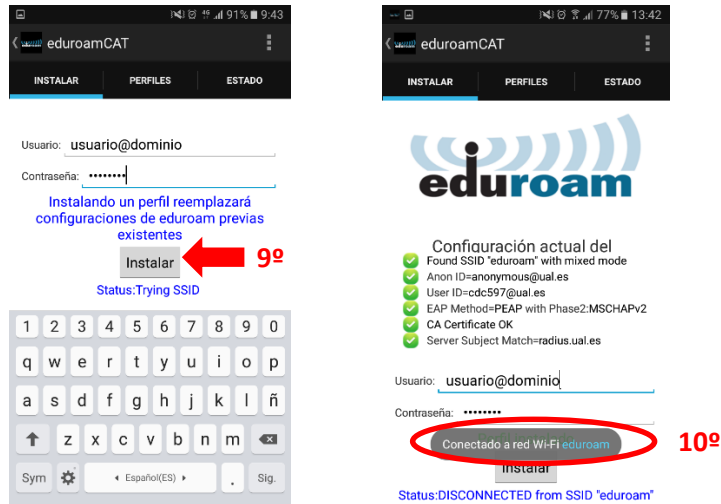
91% 9:43

eduroamCAT

INSTALAR | PERFILES | ESTADO

Usuario: usuario@dominio

Contraseña: ••••••••

Instalando un perfil reemplazará configuraciones de eduroam previas existentes

Instalar

9º

Status:Trying SSID

1 2 3 4 5 6 7 8 9 0
q w e r t y u i o p
a s d f g h j k l ñ
z x c v b n m
Sym ◂ Español(ES) ▸ . Sig.

77% 13:42

eduroamCAT

INSTALAR | PERFILES | ESTADO

eduroam

Configuración actual del

Found SSID "eduroam" with mixed mode
Anon ID=anonymous@ual.es
User ID=cdc597@ual.es
EAP Method=PEAP with Phase2:MSCHAPv2
CA Certificate OK
Server Subject Match=radius.ual.es

Usuario: usuario@dominio

Contraseña: ••••••••

Conectado a red Wi-Fi eduroam

Instalar

10º

Status:DISCONNECTED from SSID "eduroam"